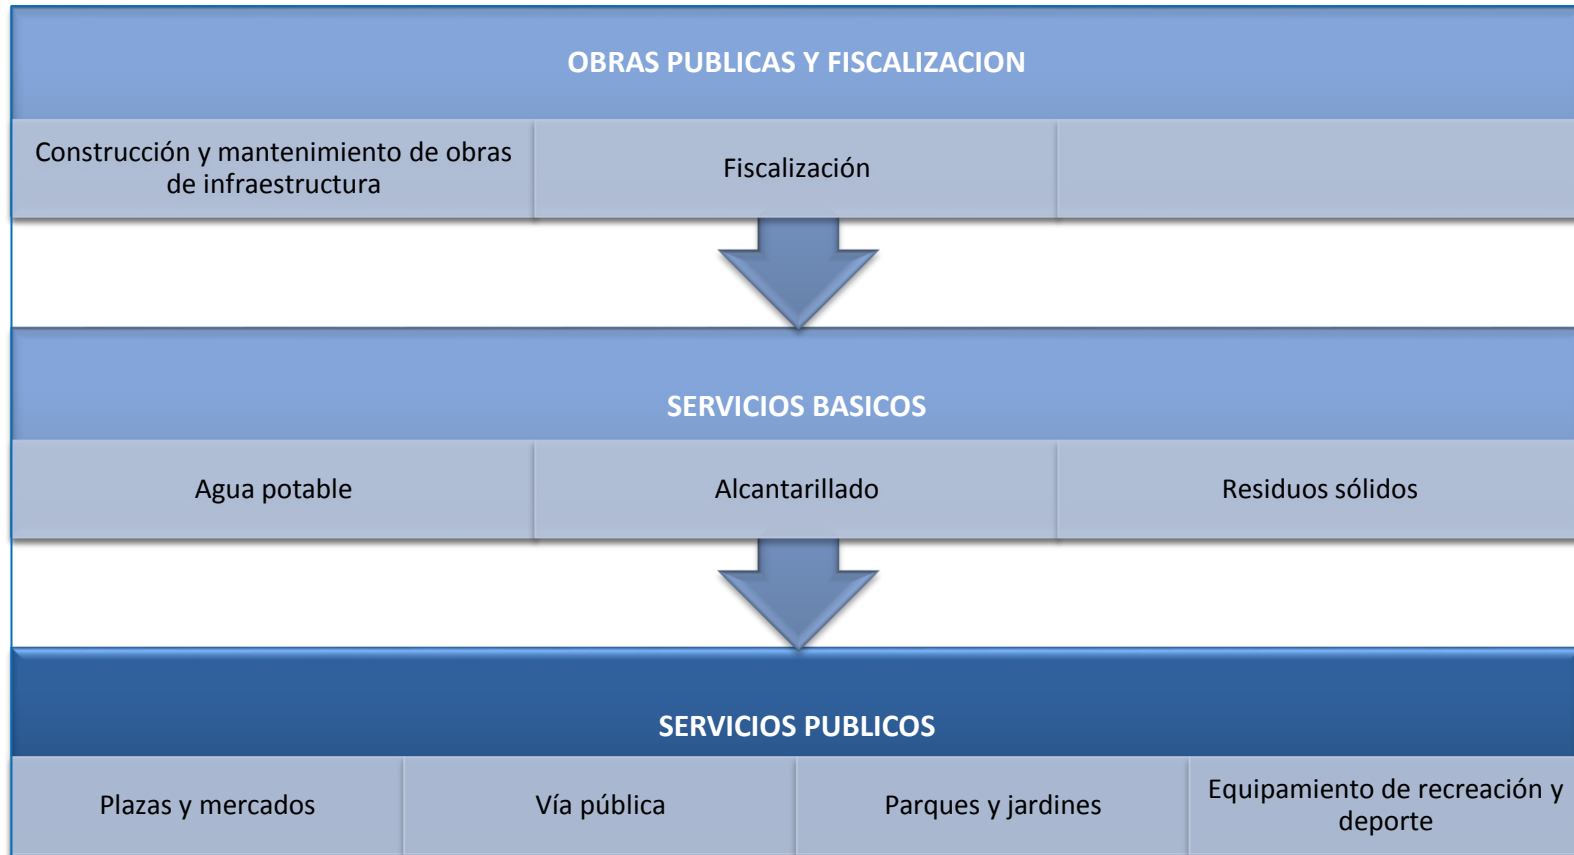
OBRAS PUBLICAS Y FISCALIZACION

Construcción y mantenimiento de obras de infraestructura

Fiscalización

SERVICIOS BASICOS

Agua potable

Alcantarillado

Residuos sólidos

SERVICIOS PUBLICOS

Plazas y mercados

Vía pública

Parques y jardines

Equipamiento de recreación y deporte